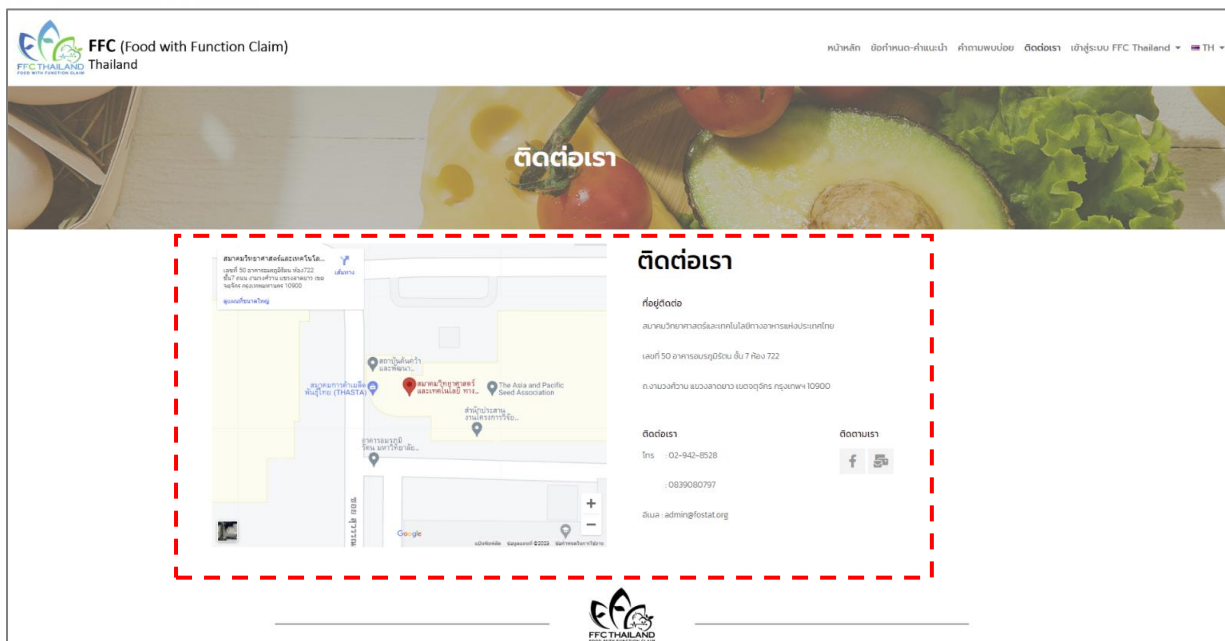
FFC THAILAND FOOD WITH FUNCTION CLAIM

FFC (Food with Function Claim) Thailand

หน้าหลัก ข้อกำหนด-คำแนะนำ คำถามพบบ่อย ติดต่อเรา เข้าสู่ระบบ FFC Thailand ▾ TH ▾

ติดต่อเรา

สมาคมวิทยาศาสตร์และเทคโนโล...
เลขที่ 50 อาคารอมรภูมิรัตน ห้อง722 ชั้น7 ถนน งามวงศ์วาน แขวงลาดยาว เขต จตุจักร กรุงเทพมหานคร 10900
เส้นทาง
ดูแผนที่ขนาดใหญ่

สถาบันค้นคว้าและพัฒนา...
สมาคมการค้าเมล็ดพันธุ์ไทย (THASTA)
สมาคมวิทยาศาสตร์และเทคโนโลยี ทาง...
The Asia and Pacific Seed Association
สำนักประสานงานโครงการวิจัย...
อาคารอมรภูมิรัตน มหาวิทยาลัย...
Google
แป้นพิมพ์ลัด ข้อมูลแผนที่ ©2022 ข้อกำหนดในการใช้งาน

ติดต่อเรา

ที่อยู่ติดต่อ

สมาคมวิทยาศาสตร์และเทคโนโลยีทางอาหารแห่งประเทศไทย

เลขที่ 50 อาคารอมรภูมิรัตน ชั้น 7 ห้อง 722

ถ.งามวงศ์วาน แขวงลาดยาว เขตจตุจักร กรุงเทพฯ 10900

ติดต่อเรา

โทร : 02-942-8528

: 0839080797

อีเมล : admin@fostat.org

ติดตามเรา

FFC THAILAND